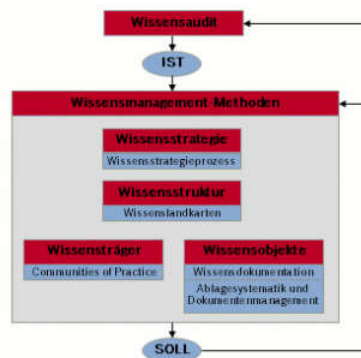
Wissensaudit

IST

Wissensmanagement-Methoden

Wissensstrategie

Wissensstrategieprozess

Wissensstruktur

Wissenslandkarten

Wissensträger

Communities of Practice

Wissensobjekte

Wissensdokumentation

Ablagesystematik und Dokumentenmanagement

SOLL